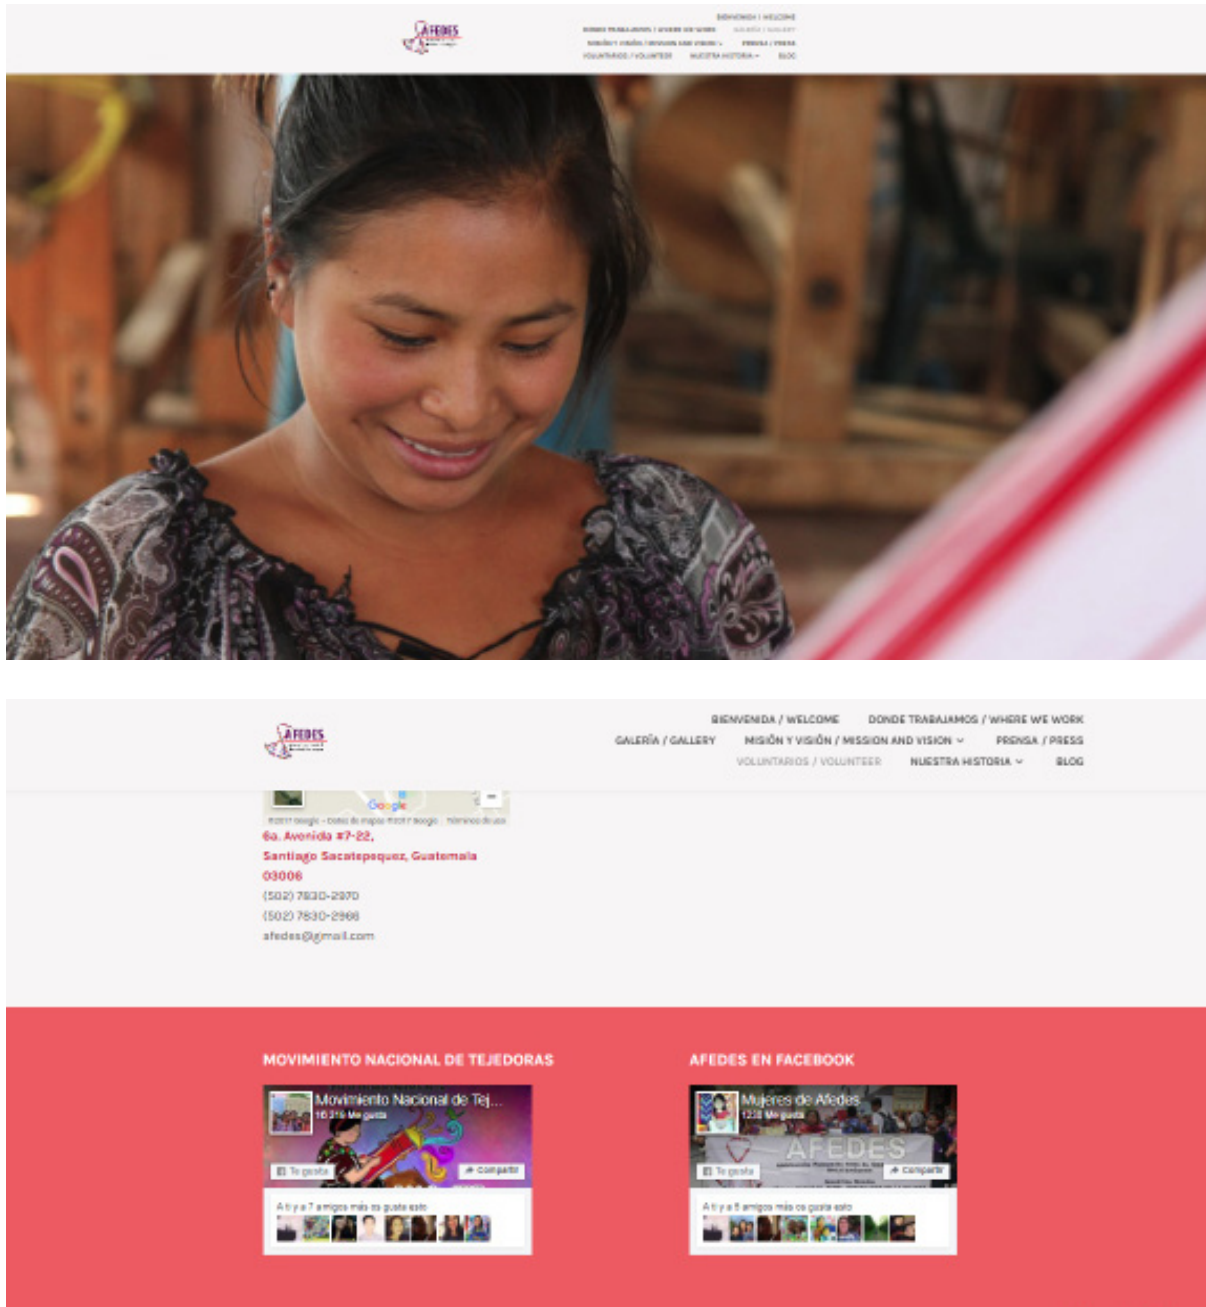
AFEDES

BIENVENIDA / WELCOME
DONDE TRABAJAMOS / WHERE WE WORK
GALERÍA / GALLERY
MISIÓN Y VISIÓN / MISSION AND VISION
PRENSA / PRESS
VOLUNTARIOS / VOLUNTEER
NUESTRA HISTORIA
BLOG

AFEDES

BIENVENIDA / WELCOME DONDE TRABAJAMOS / WHERE WE WORK
GALERÍA / GALLERY MISIÓN Y VISIÓN / MISSION AND VISION PRENSA / PRESS
VOLUNTARIOS / VOLUNTEER NUESTRA HISTORIA BLOG

Google
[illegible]

6a. Avenida #7-22,
Santiago Sacatepequez, Guatemala
03006
(502) 7830-2970
(502) 7830-2966
afedes@gmail.com

MOVIMIENTO NACIONAL DE TEJEDORAS

Movimiento Nacional de Tej...
10 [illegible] Me gusta
Te gusta
Compartir
A ti y a 7 amigos más os gusta esto

AFEDES EN FACEBOOK

Mujeres de Afedes
1228 Me gusta
AFEDES
Te gusta
Compartir
A ti y a 5 amigos más os gusta esto